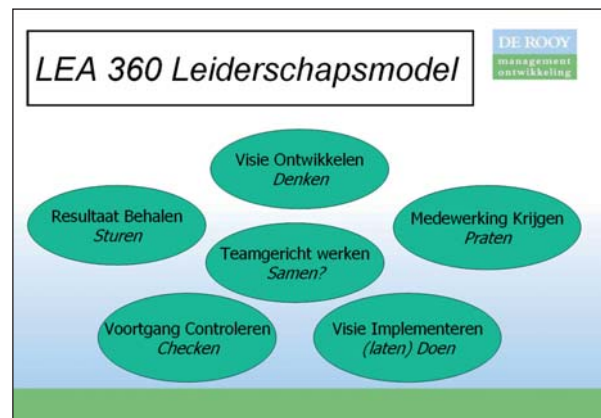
LEA 360 Leiderschapsmodel

DE ROOY
management
ontwikkeling

Visie Ontwikkelen
Denken

Resultaat Behalen
Sturen

Medewerking Krijgen
Praten

Teamgericht werken
Samen?

Voortgang Controleren
Checken

Visie Implementeren
(laten) Doen